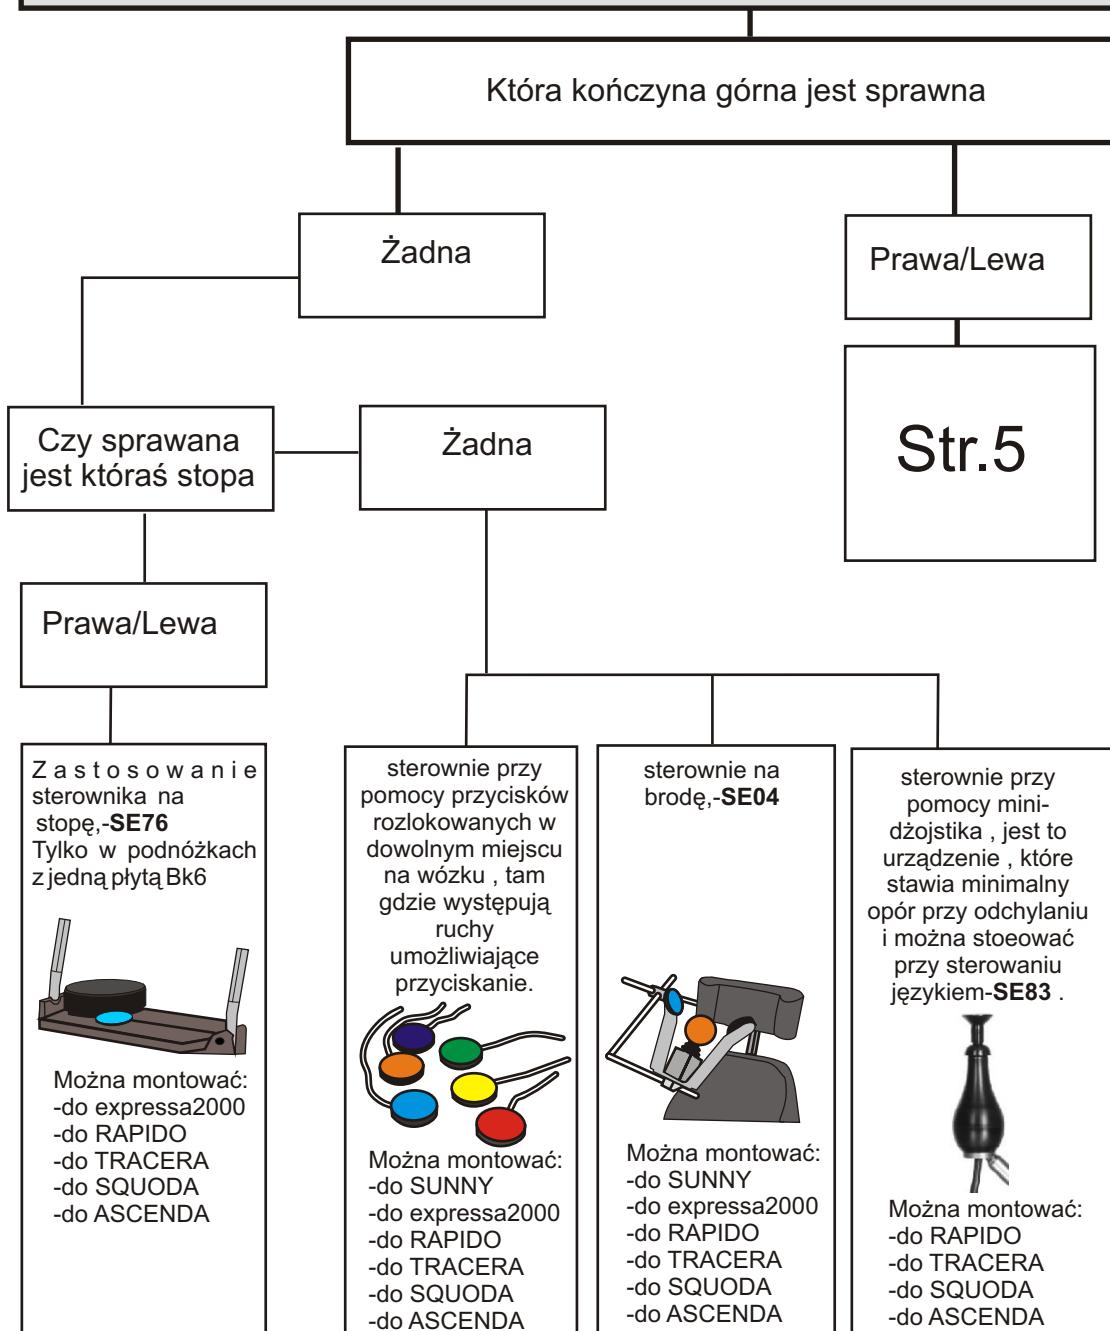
Która kończyna górna jest sprawna

Żadna

Prawa/Lewa

Str.5

Czy sprawana jest któraś stopa

Żadna

Prawa/Lewa

Zastosowanie sterownika na stopę,-**SE76**
Tylko w podnóżkach z jedną płytą Bk6

Można montować:
-do expressa2000
-do RAPIDO
-do TRACERA
-do SQUODA
-do ASCENDA

sterownie przy pomocy przycisków rozlokowanych w dowolnym miejscu na wózku , tam gdzie występują ruchy umożliwiające przyciskanie.

Można montować:
-do SUNNY
-do expressa2000
-do RAPIDO
-do TRACERA
-do SQUODA
-do ASCENDA

sterownie na brodę,-**SE04**

Można montować:
-do SUNNY
-do expressa2000
-do RAPIDO
-do TRACERA
-do SQUODA
-do ASCENDA

sterownie przy pomocy mini-dżojstika , jest to urządzenie , które stawia minimalny opór przy odchylaniu i można stoeować przy sterowaniu językiem-**SE83** .

Można montować:
-do RAPIDO
-do TRACERA
-do SQUODA
-do ASCENDA